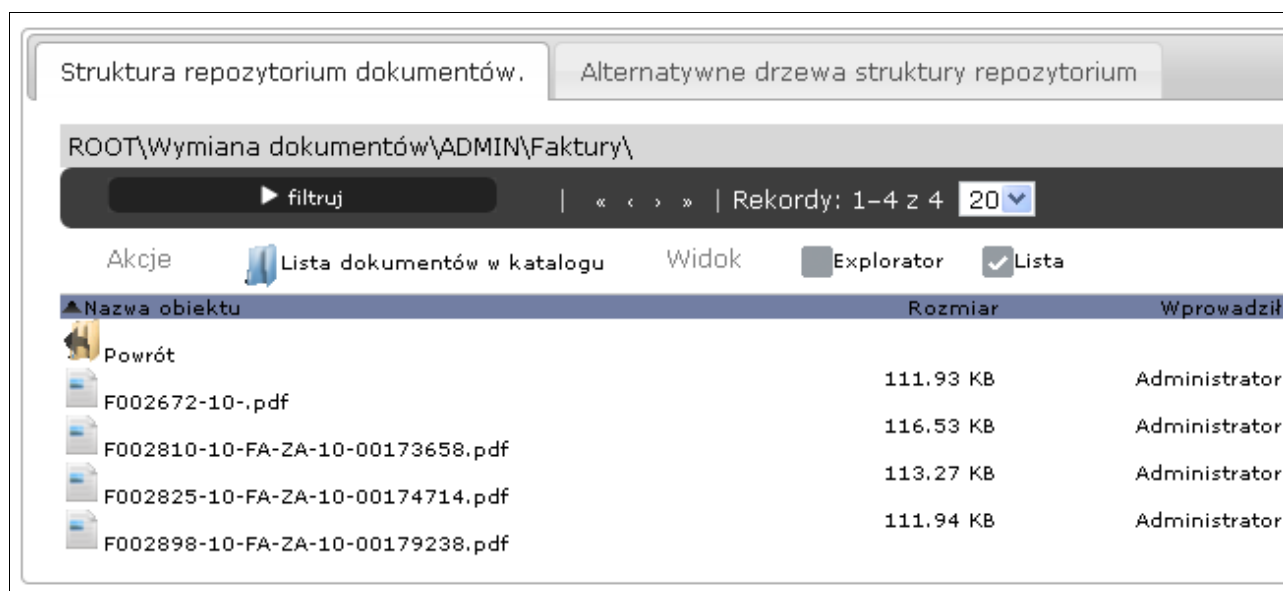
Struktura repozytorium dokumentów. | Alternatywne drzewa struktury repozytorium

ROOT\Wymiana dokumentów\ADMIN\Faktury\

▶ filtruj | « ‹ › » | Rekordy: 1–4 z 4 20

Akcje | Lista dokumentów w katalogu | Widok | Explorator | Lista

| ▲Nazwa obiektu | Rozmiar | Wprowadził |
|---|---|---|
| Powrót | | |
| F002672-10-.pdf | 111.93 KB | Administrator |
| F002810-10-FA-ZA-10-00173658.pdf | 116.53 KB | Administrator |
| F002825-10-FA-ZA-10-00174714.pdf | 113.27 KB | Administrator |
| F002898-10-FA-ZA-10-00179238.pdf | 111.94 KB | Administrator |